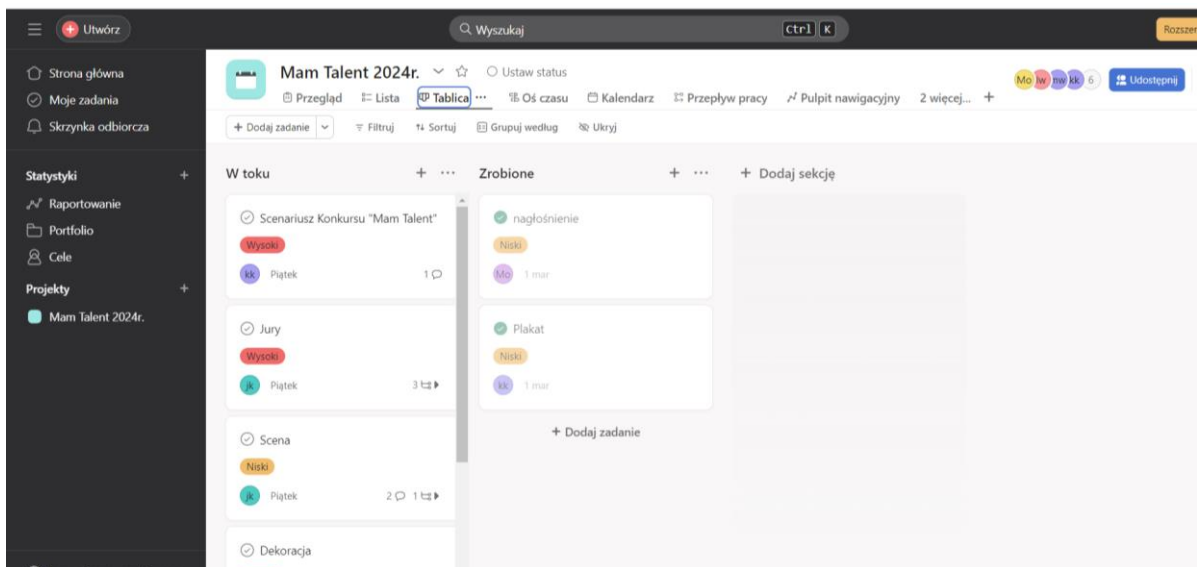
Utwórz

Wyszukaj Ctrl K

Rozszer

Strona główna
Moje zadania
Skrzynka odbiorcza

Statystyki +
Raportowanie
Portfolio
Cele

Projekty +
Mam Talent 2024r.

Mam Talent 2024r. Ustaw status

Przegląd Lista Tablica ··· Oś czasu Kalendarz Przepływ pracy Pulpit nawigacyjny 2 więcej... +

Mo lw nw kk 6 Udostępnij

+ Dodaj zadanie Filtruj Sortuj Grupuj według Ukryj

W toku + ···

Scenariusz Konkursu "Mam Talent"
Wysoki
kk Piątek 1

Jury
Wysoki
jk Piątek 3

Scena
Niski
jk Piątek 2 1

Dekoracja

Zrobione + ···

nagłośnienie
Niski
Mo 1 mar

Plakat
Niski
kk 1 mar

+ Dodaj zadanie

+ Dodaj sekcję